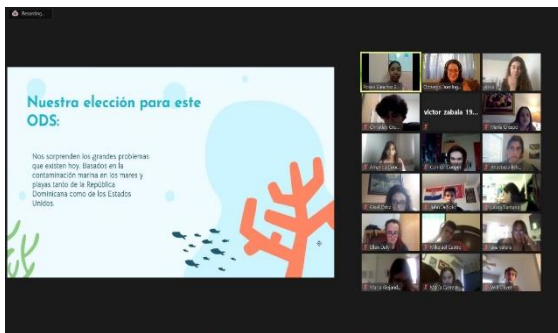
Recording...

Nuestra elección para este ODS:

Nos sorprenden los grandes problemas que existen hoy. Basados en la contaminación marina en los mares y playas tanto de la República Dominicana como de los Estados Unidos.

victor zabala 19...

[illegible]